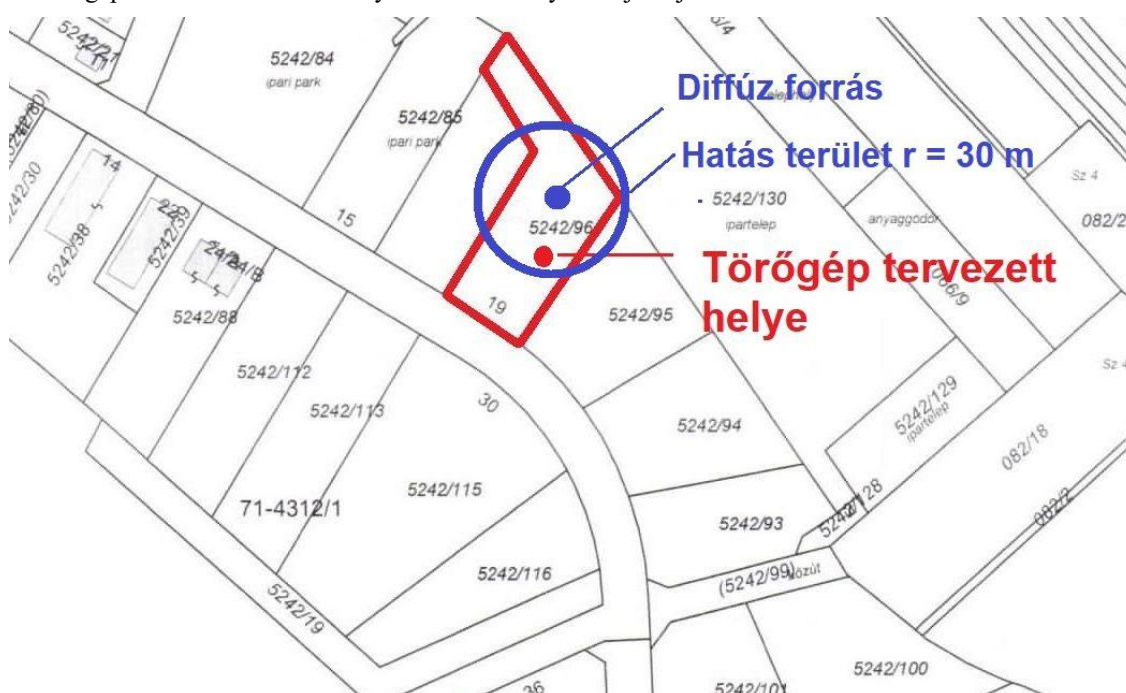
5242/21
5242/84
ipari park
5242/85
ipari park
Diffúz forrás
Hatás terület r = 30 m
5242/30
14
5242/38
5242/39
24/A
24/B
15
5242/96
5242/130
iparteleр
anyaggödör
082/2
Sz 4
Törőgép tervezett helye
19
5242/95
5242/88
5242/112
5242/113
30
5242/94
5242/129
iparteleр
082/18
Sz 4
71-4312/1
5242/115
5242/128
5242/93
082/2
5242/116
(5242/99) közút
5242/19
5242/100
5242/101
26